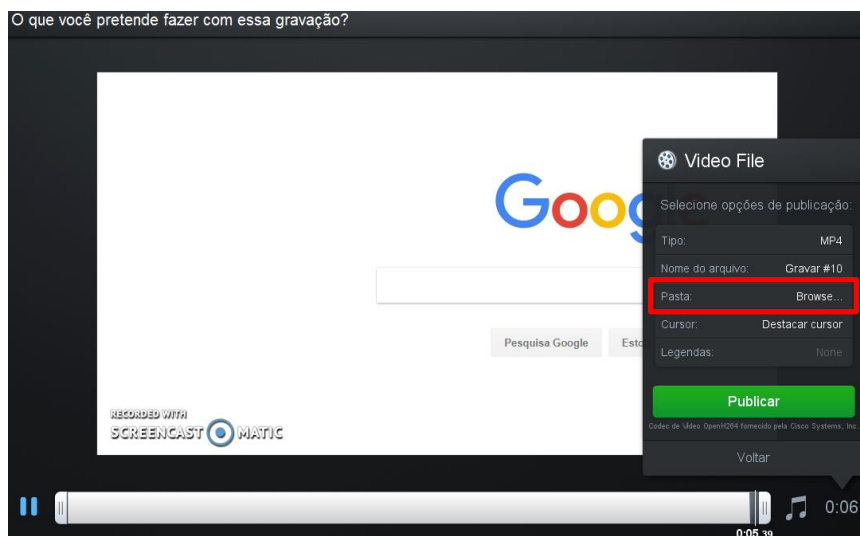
O que você pretende fazer com essa gravação?

Goog

Pesquisa Google

Esto

RECORDED WITH
SCREENCAST MATIC

Video File

Selecione opções de publicação:

| | |
|---|---|
| Tipo: | MP4 |
| Nome do arquivo: | Gravar #10 |
| Pasta: | Browse... |
| Cursor: | Destacar cursor |
| Legendas: | None |

Publicar

Codec de Vídeo OpenH264 fornecido pela Cisco Systems, Inc.

Voltar

0:05.39

0:06